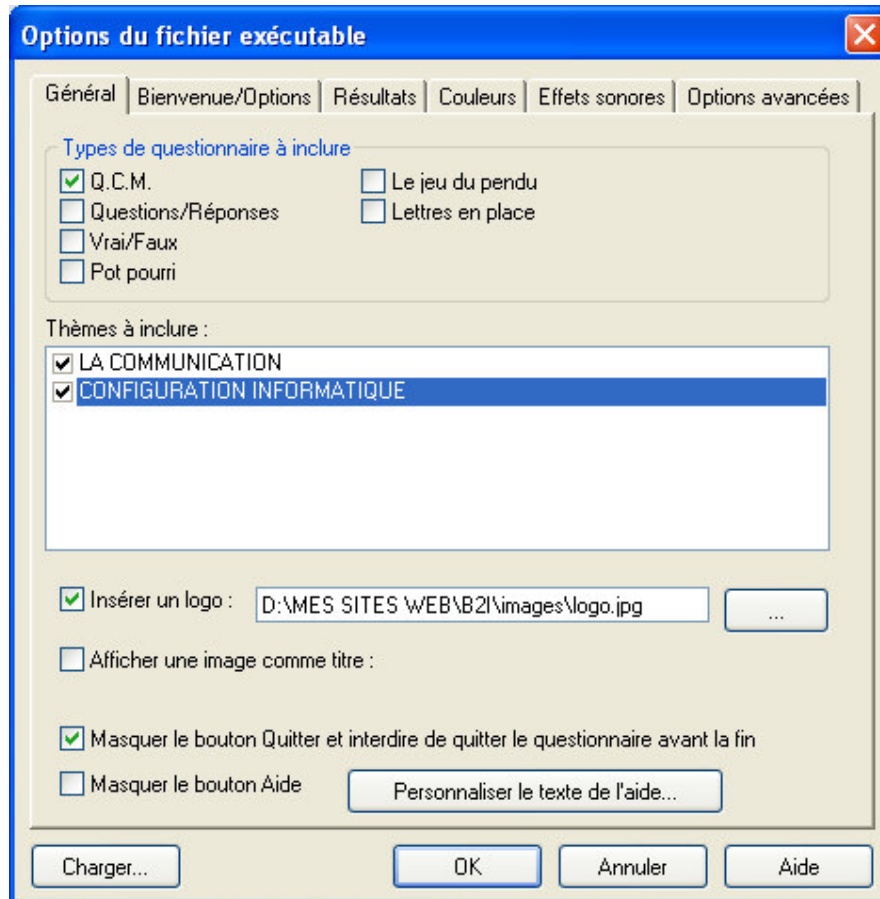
Options du fichier exécutable

Général | Bienvenue/Options | Résultats | Couleurs | Effets sonores | Options avancées

Types de questionnaire à inclure

Q.C.M.
Questions/Réponses
Vrai/Faux
Pot pourri
Le jeu du pendu
Lettres en place

Thèmes à inclure :

LA COMMUNICATION
CONFIGURATION INFORMATIQUE

Insérer un logo : D:\MES SITES WEB\B2I\images\logo.jpg ...

Afficher une image comme titre :

Masquer le bouton Quitter et interdire de quitter le questionnaire avant la fin

Masquer le bouton Aide

Personnaliser le texte de l'aide...

Charger...
OK
Annuler
Aide